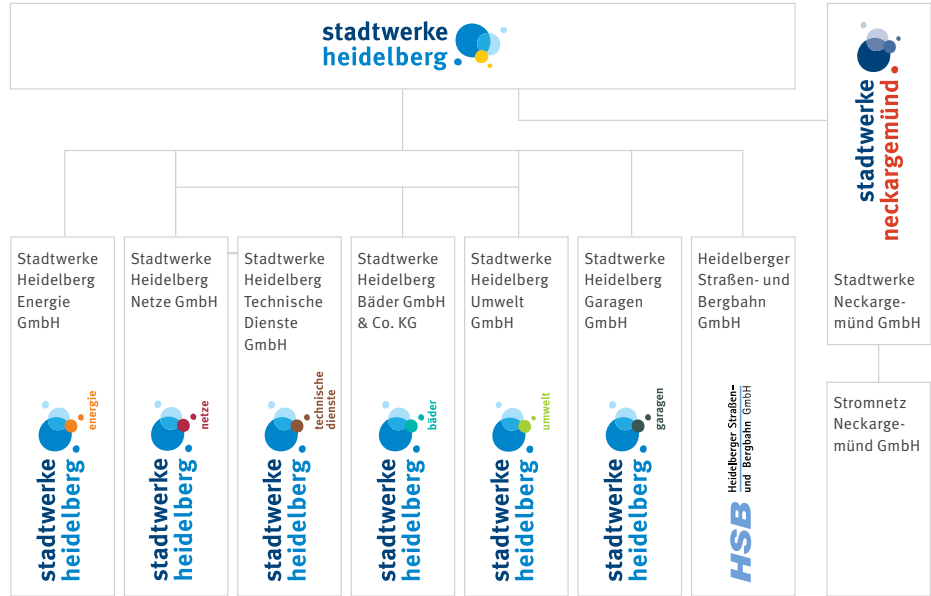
stadtwerke heidelberg

stadtwerke neckargemünd

Stadtwerke Heidelberg Energie GmbH

energie stadtwerke heidelberg

Stadtwerke Heidelberg Netze GmbH

netze stadtwerke heidelberg

Stadtwerke Heidelberg Technische Dienste GmbH

technische dienste stadtwerke heidelberg

Stadtwerke Heidelberg Bäder GmbH & Co. KG

bäder stadtwerke heidelberg

Stadtwerke Heidelberg Umwelt GmbH

umwelt stadtwerke heidelberg

Stadtwerke Heidelberg Garagen GmbH

garagen stadtwerke heidelberg

Heidelberger Straßen- und Bergbahn GmbH

HSB Heidelberger Straßen- und Bergbahn GmbH

Stadtwerke Neckargemünd GmbH

Stromnetz Neckargemünd GmbH